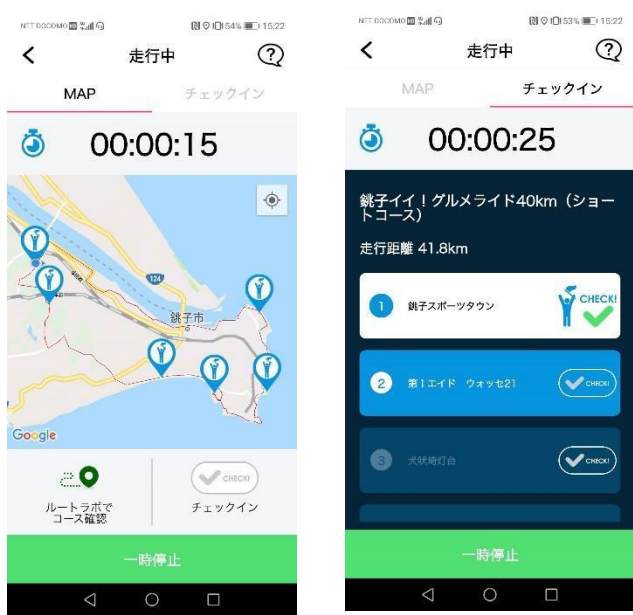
NTT DOCOMO 54% 15:22

走行中

MAP

チェックイン

00:00:15

124

銚子市

Google

ルートラボでコース確認

CHECK!

チェックイン

一時停止

NTT DOCOMO 53% 15:22

走行中

MAP

チェックイン

00:00:25

銚子イイ！グルメライド40km（ショートコース）

走行距離 41.8km

1 銚子スポーツタウン CHECK!

2 第1エイド ウオッセ21 CHECK!

3 犬吠埼灯台 CHECK!

一時停止